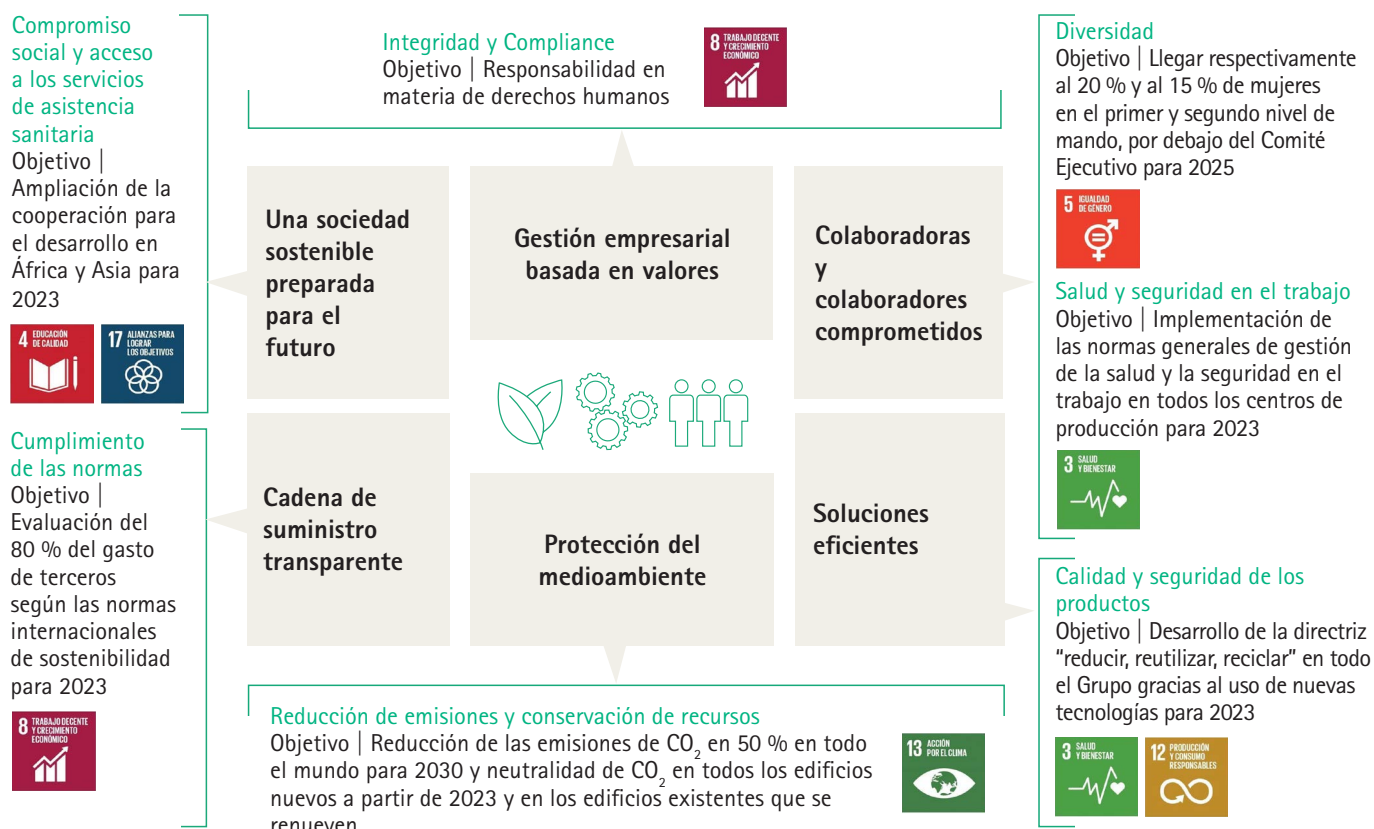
Compromiso social y acceso a los servicios de asistencia sanitaria
Objetivo | Ampliación de la cooperación para el desarrollo en África y Asia para 2023

4 EDUCACIÓN DE CALIDAD
17 ALIANZAS PARA LOGRAR LOS OBJETIVOS

Cumplimiento de las normas
Objetivo | Evaluación del 80 % del gasto de terceros según las normas internacionales de sostenibilidad para 2023

8 TRABAJO DECENTE Y CRECIMIENTO ECONÓMICO

Integridad y Compliance
Objetivo | Responsabilidad en materia de derechos humanos

8 TRABAJO DECENTE Y CRECIMIENTO ECONÓMICO

Una sociedad sostenible preparada para el futuro

Gestión empresarial basada en valores

Colaboradoras y colaboradores comprometidos

Cadena de suministro transparente

Protección del medioambiente

Soluciones eficientes

Reducción de emisiones y conservación de recursos
Objetivo | Reducción de las emisiones de $CO_2$ en 50 % en todo el mundo para 2030 y neutralidad de $CO_2$ en todos los edificios nuevos a partir de 2023 y en los edificios existentes que se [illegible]

13 ACCIÓN POR EL CLIMA

Diversidad
Objetivo | Llegar respectivamente al 20 % y al 15 % de mujeres en el primer y segundo nivel de mando, por debajo del Comité Ejecutivo para 2025

5 IGUALDAD DE GÉNERO

Salud y seguridad en el trabajo
Objetivo | Implementación de las normas generales de gestión de la salud y la seguridad en el trabajo en todos los centros de producción para 2023

3 SALUD Y BIENESTAR

Calidad y seguridad de los productos
Objetivo | Desarrollo de la directriz "reducir, reutilizar, reciclar" en todo el Grupo gracias al uso de nuevas tecnologías para 2023

3 SALUD Y BIENESTAR
12 PRODUCCIÓN Y CONSUMO RESPONSABLES